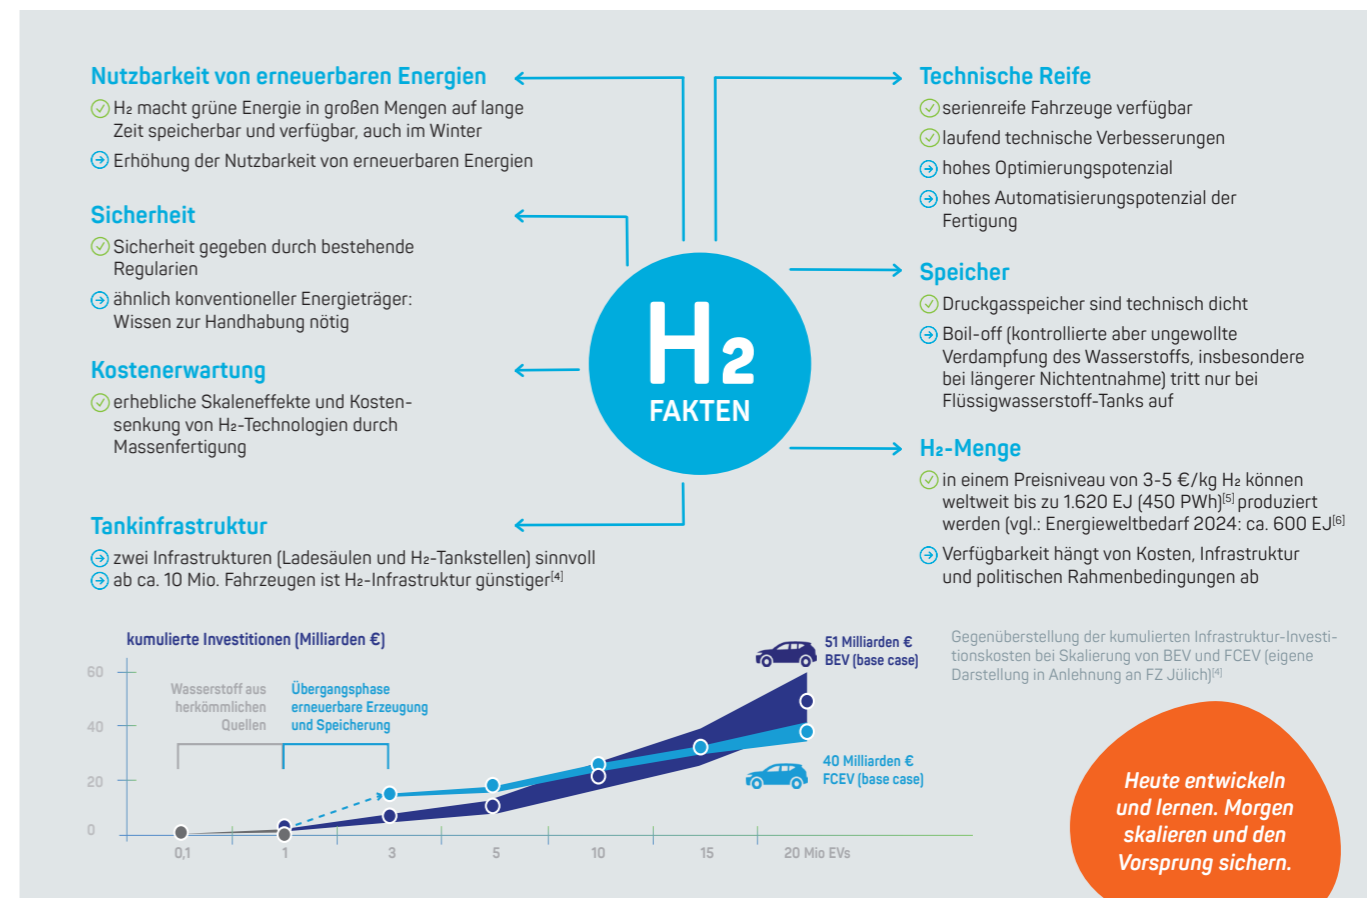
Nutzbarkeit von erneuerbaren Energien

H₂ macht grüne Energie in großen Mengen auf lange Zeit speicherbar und verfügbar, auch im Winter

Erhöhung der Nutzbarkeit von erneuerbaren Energien

Sicherheit

Sicherheit gegeben durch bestehende Regularien

ähnlich konventioneller Energieträger: Wissen zur Handhabung nötig

Kostenerwartung

erhebliche Skaleneffekte und Kostensenkung von H₂-Technologien durch Massenfertigung

Tankinfrastruktur

zwei Infrastrukturen (Ladesäulen und H₂-Tankstellen) sinnvoll

ab ca. 10 Mio. Fahrzeugen ist H₂-Infrastruktur günstiger$^{[4]}$

H2
FAKTEN

Technische Reife

serienreife Fahrzeuge verfügbar

laufend technische Verbesserungen

hohes Optimierungspotenzial

hohes Automatisierungspotenzial der Fertigung

Speicher

Druckgasspeicher sind technisch dicht

Boil-off (kontrollierte aber ungewollte Verdampfung des Wasserstoffs, insbesondere bei längerer Nichtentnahme) tritt nur bei Flüssigwasserstoff-Tanks auf

H₂-Menge

in einem Preisniveau von 3-5 €/kg H₂ können weltweit bis zu 1.620 EJ (450 PWh)$^{[5]}$ produziert werden (vgl.: Energieweltbedarf 2024: ca. 600 EJ$^{[6]}$

Verfügbarkeit hängt von Kosten, Infrastruktur und politischen Rahmenbedingungen ab

kumulierte Investitionen (Milliarden €)

60
40
20
0

Wasserstoff aus herkömmlichen Quellen

Übergangsphase erneuerbare Erzeugung und Speicherung

51 Milliarden €
BEV (base case)

40 Milliarden €
FCEV (base case)

0,1 1 3 5 10 15 20 Mio EVs

Gegenüberstellung der kumulierten Infrastruktur-Investitionskosten bei Skalierung von BEV und FCEV (eigene Darstellung in Anlehnung an FZ Jülich)$^{[4]}$

Heute entwickeln und lernen. Morgen skalieren und den Vorsprung sichern.